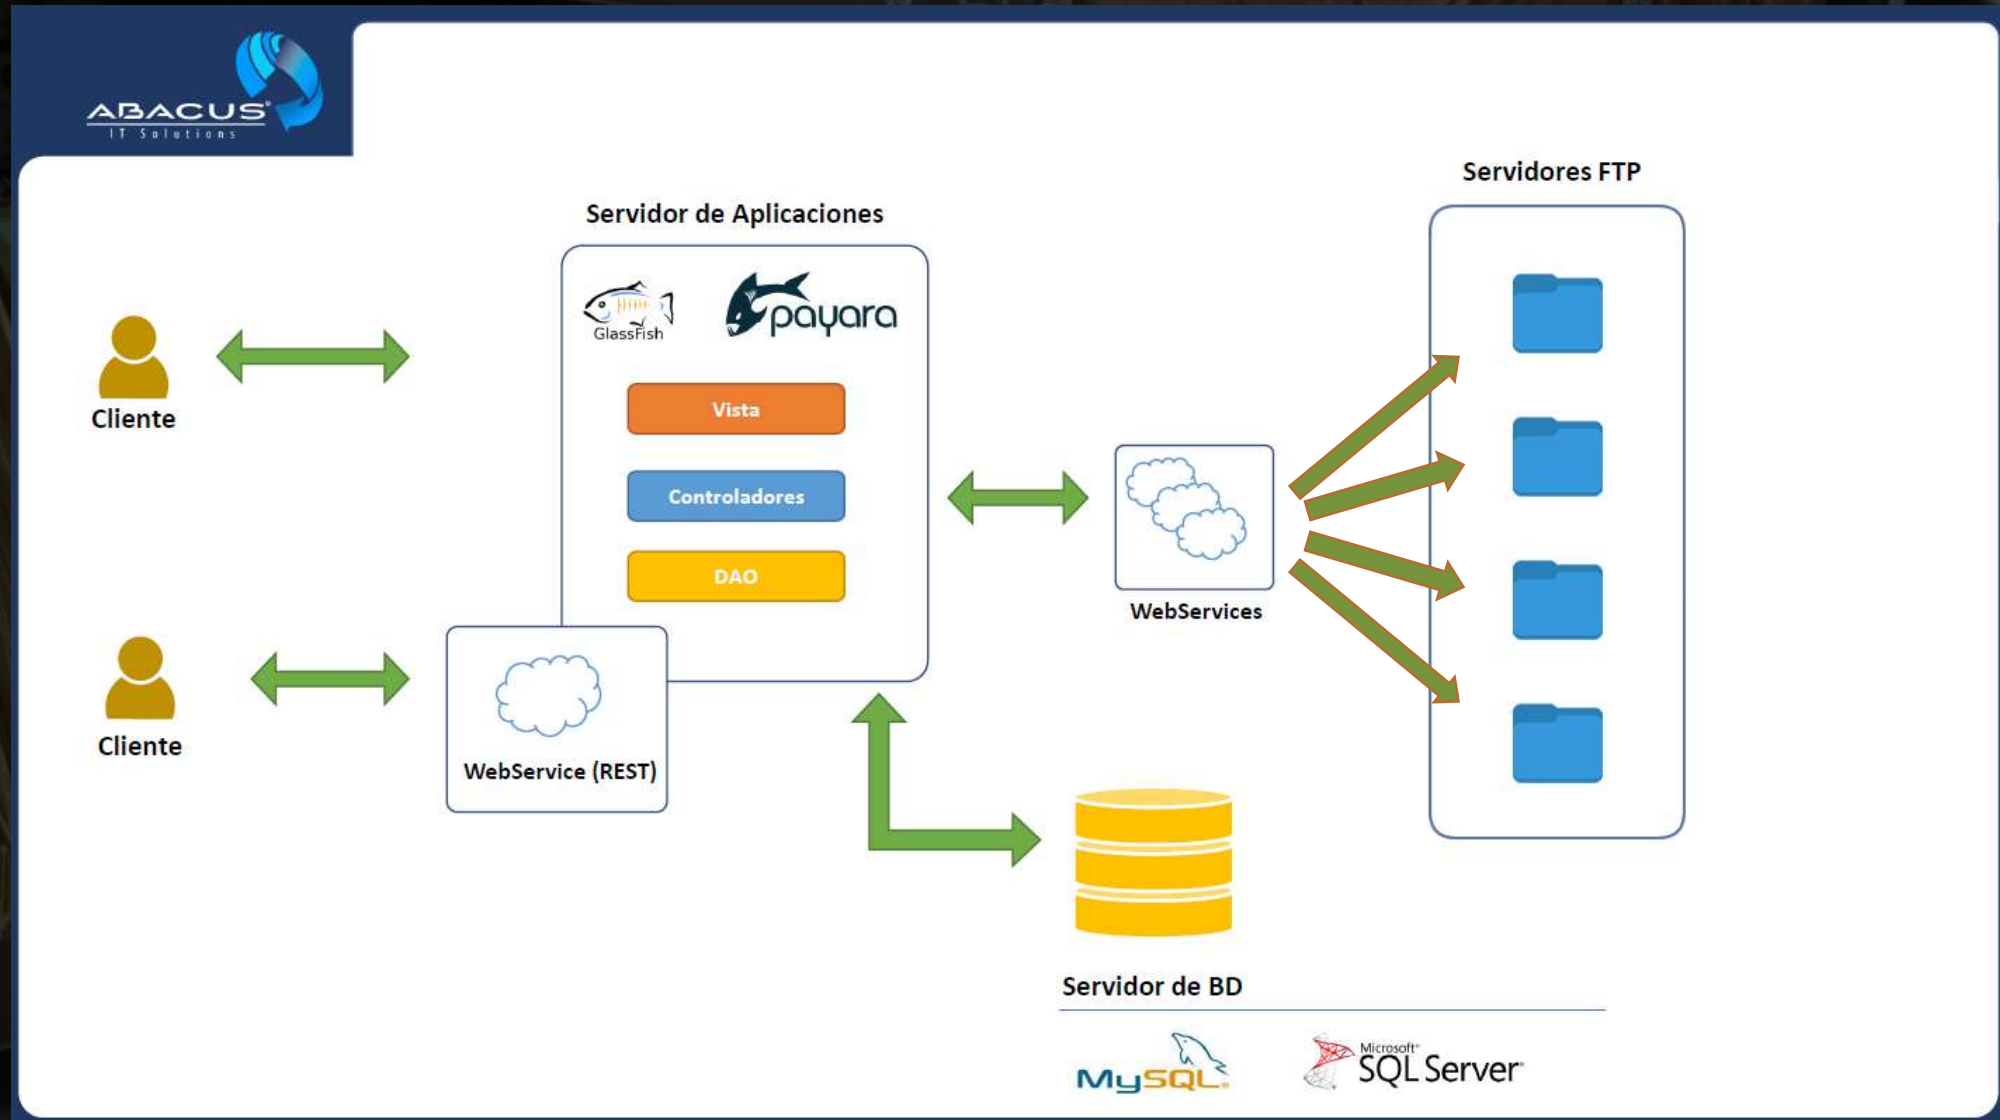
ABACUS®
IT Solutions

Servidores FTP

Servidor de Aplicaciones

GlassFish

payara

Vista

Controladores

DAO

Cliente

Cliente

WebServices

WebService (REST)

Servidor de BD

MySQL

Microsoft® SQL Server®